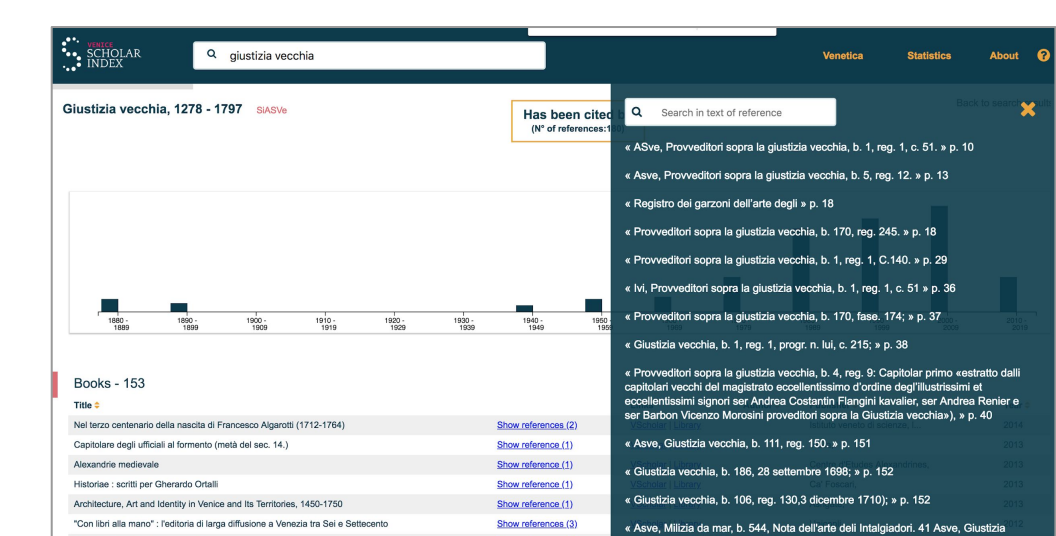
VENICE SCHOLAR INDEX

giustizia vecchia

Venetica Statistics About ?

Giustizia vecchia, 1278 - 1797 SiASVe

Has been cited b
(N° of references:1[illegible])

Back to search results

1880 - 1889
1890 - 1899
1900 - 1909
1910 - 1919
1920 - 1929
1930 - 1939
1940 - 1949
1950 - 1959

Books - 153

Title

| | |
|---|---|
| Nel terzo centenario della nascita di Francesco Algarotti (1712-1764) | Show references (2) |
| Capitolare degli ufficiali al formento (metà del sec. 14.) | Show reference (1) |
| Alexandrie medievale | Show reference (1) |
| Historiae : scritti per Gherardo Ortalli | Show reference (1) |
| Architecture, Art and Identity in Venice and Its Territories, 1450-1750 | Show reference (1) |
| "Con libri alla mano" : l'editoria di larga diffusione a Venezia tra Sei e Settecento | Show references (3) |

Search in text of reference

« ASve, Provveditori sopra la giustizia vecchia, b. 1, reg. 1, c. 51. » p. 10

« Asve, Provveditori sopra la giustizia vecchia, b. 5, reg. 12. » p. 13

« Registro dei garzoni dell'arte degli » p. 18

« Provveditori sopra la giustizia vecchia, b. 170, reg. 245. » p. 18

« Provveditori sopra la giustizia vecchia, b. 1, reg. 1, C.140. » p. 29

« Ivi, Provveditori sopra la giustizia vecchia, b. 1, reg. 1, c. 51 » p. 36

« Provveditori sopra la giustizia vecchia, b. 170, fase. 174; » p. 37

« Giustizia vecchia, b. 1, reg. 1, progr. n. lui, c. 215; » p. 38

« Provveditori sopra la giustizia vecchia, b. 4, reg. 9: Capitolar primo «estratto dalli capitolari vecchi del magistrato eccellentissimo d'ordine degl'illustrissimi et eccellentissimi signori ser Andrea Costantin Flangini kavalier, ser Andrea Renier e ser Barbon Vicenzo Morosini proveditori sopra la Giustizia vecchia»), » p. 40

« Asve, Giustizia vecchia, b. 111, reg. 150. » p. 151

« Giustizia vecchia, b. 186, 28 settembre 1698; » p. 152

« Giustizia vecchia, b. 106, reg. 130,3 dicembre 1710); » p. 152

« Asve, Milizia da mar, b. 544, Nota dell'arte deli Intalgiadori. 41 Asve, Giustizia